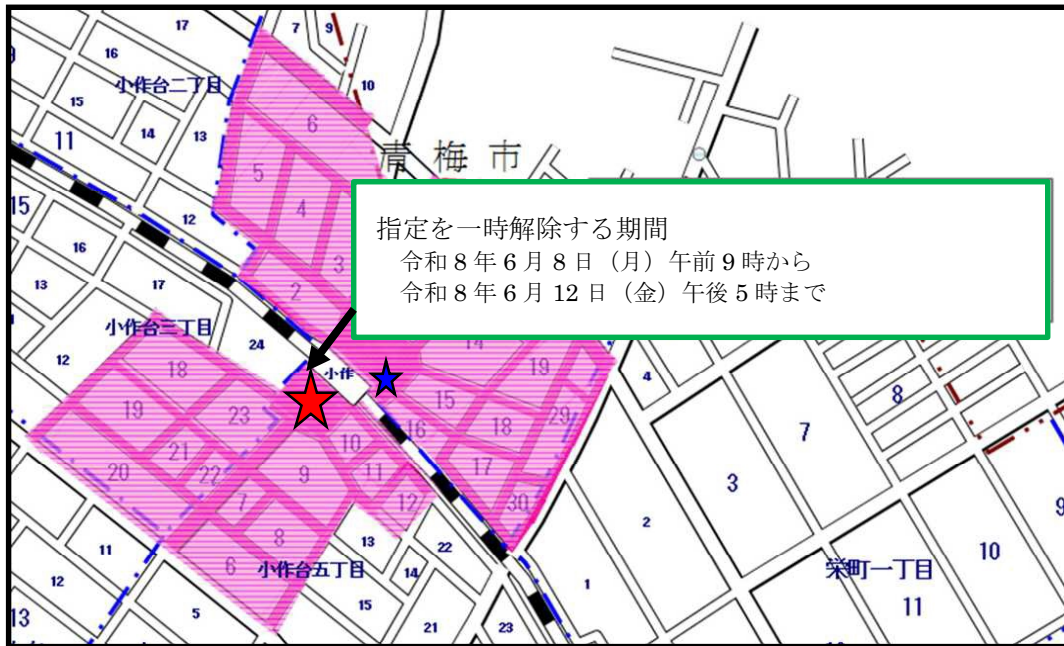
指定を一時解除する期間
令和 8 年 6 月 8 日（月）午前 9 時から
令和 8 年 6 月 12 日（金）午後 5 時まで

17
7
9
10
16
小作台二丁目
15
14
13
11
6
青梅市
5
4
3
2
15
12
16
13
17
小作台三丁目
12
24
14
19
18
小作
19
23
15
29
16
18
4
8
7
21
10
22
20
9
11
17
3
7
12
30
2
8
11
6
小作台五丁目
13
14
22
栄町一丁目
10
12
1
11
9
5
15
13
21
23